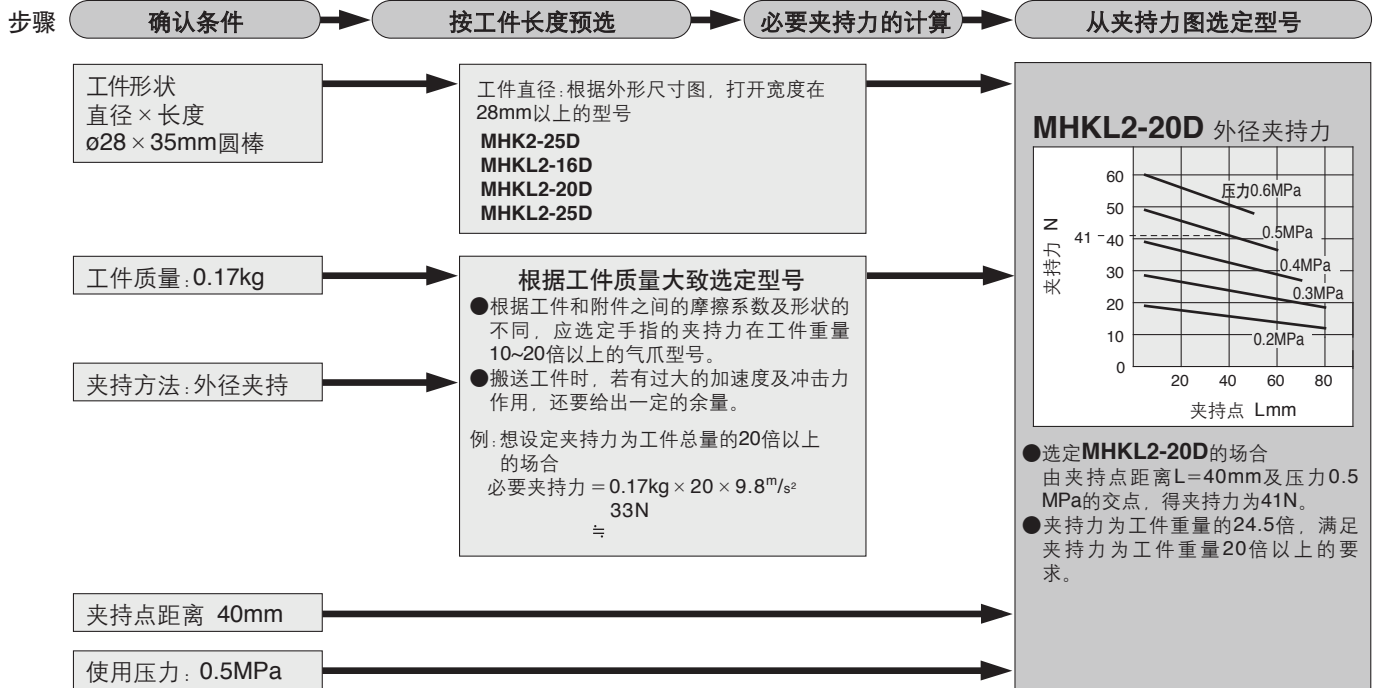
步骤 确认条件 按工件长度预选 必要夹持力的计算 从夹持力图选定型号

工件形状
直径 × 长度
ø28 × 35mm圆棒

工件直径:根据外形尺寸图，打开宽度在28mm以上的型号
**MHK2-25D**
**MHKL2-16D**
**MHKL2-20D**
**MHKL2-25D**

工件质量:0.17kg

根据工件质量大致选定型号
●根据工件和附件之间的摩擦系数及形状的不同，应选定手指的夹持力在工件重量10~20倍以上的气爪型号。
●搬送工件时，若有过大的加速度及冲击力作用，还要给出一定的余量。

夹持方法:外径夹持

例:想设定夹持力为工件总量的20倍以上的场合
必要夹持力 = 0.17kg × 20 × 9.8$^m/_{s^2}$
≒ 33N

夹持点距离 40mm

使用压力：0.5MPa

MHKL2-20D 外径夹持力

夹持力 N
60
50
41
40
30
20
10
0
20 40 60 80
夹持点 Lmm
压力0.6MPa
0.5MPa
0.4MPa
0.3MPa
0.2MPa

●选定**MHKL2-20D**的场合
由夹持点距离L=40mm及压力0.5 MPa的交点，得夹持力为41N。
●夹持力为工件重量的24.5倍，满足夹持力为工件重量20倍以上的要求。